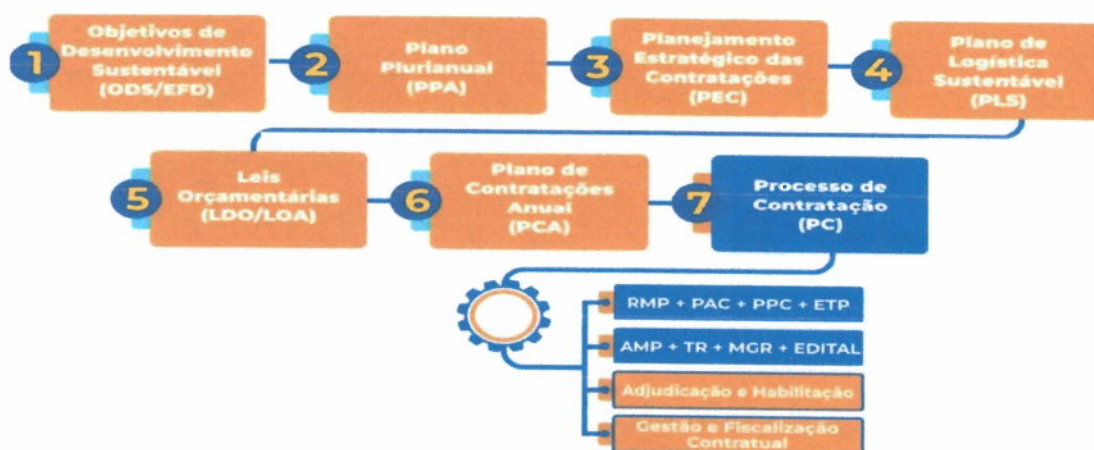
1 Objetivos de Desenvolvimento Sustentável (ODS/EFD)

2 Plano Plurianual (PPA)

3 Planejamento Estratégico das Contratações (PEC)

4 Plano de Logística Sustentável (PLS)

5 Leis Orçamentárias (LDO/LOA)

6 Plano de Contratações Anual (PCA)

7 Processo de Contratação (PC)

RMP + PAC + PPC + ETP

AMP + TR + MGR + EDITAL

Adjudicação e Habilitação

Gestão e Fiscalização Contratual